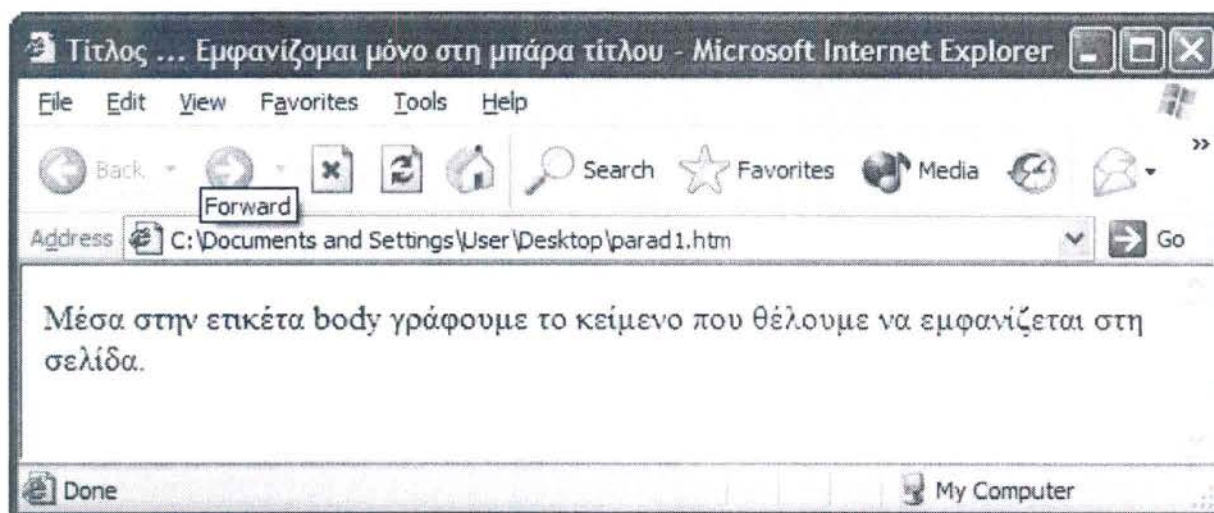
Τιτλος ... Εμφανίζομαι μόνο στη μπάρα τίτλου - Microsoft Internet Explorer

File Edit View Favorites Tools Help

Back Forward Search Favorites Media

Address C:\Documents and Settings\User\Desktop\parad1.htm Go

Μέσα στην ετικέτα body γράφουμε το κείμενο που θέλουμε να εμφανίζεται στη σελίδα.

Done My Computer